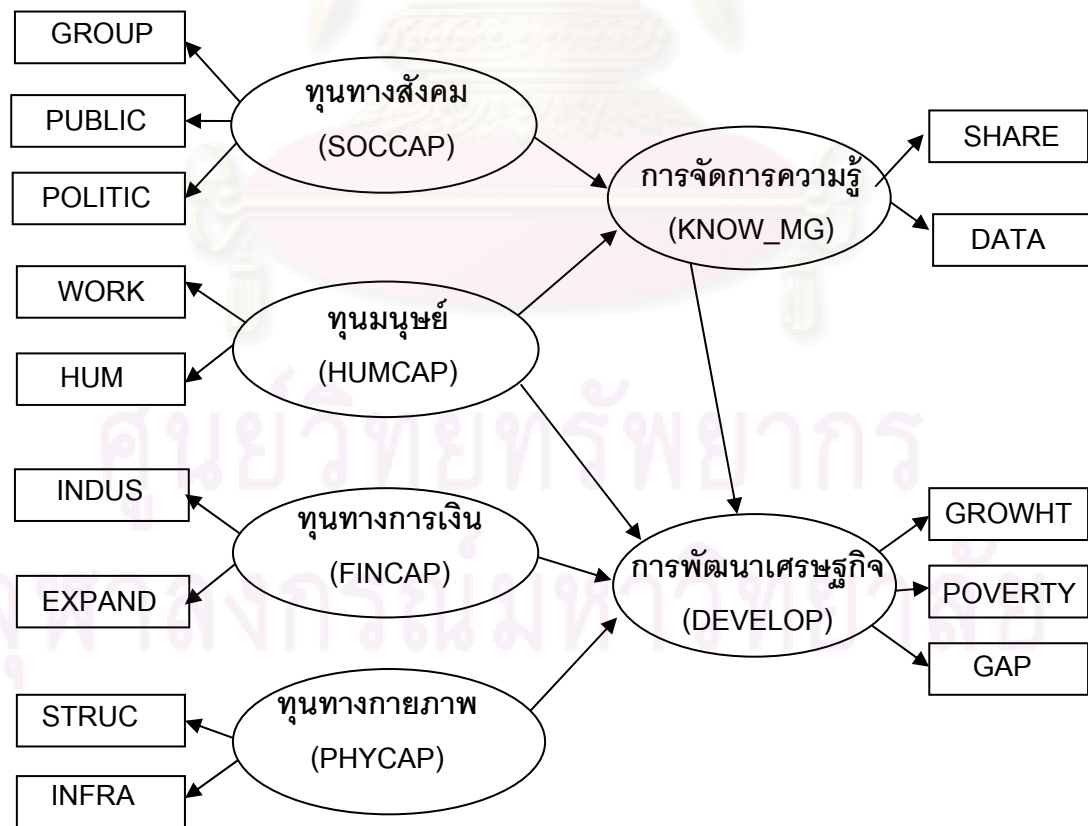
GROUP
PUBLIC
POLITIC
ทุนทางสังคม
(SOCCAP)
การจัดการความรู้
(KNOW_MG)
SHARE
DATA
WORK
HUM
ทุนมนุษย์
(HUMCAP)
ศูนย์วิทยทรัพยากร
จุฬาลงกรณ์มหาวิทยาลัย
INDUS
EXPAND
ทุนทางการเงิน
(FINCAP)
การพัฒนาเศรษฐกิจ
(DEVELOP)
GROWHT
POVERTY
GAP
STRUC
INFRA
ทุนทางกายภาพ
(PHYCAP)